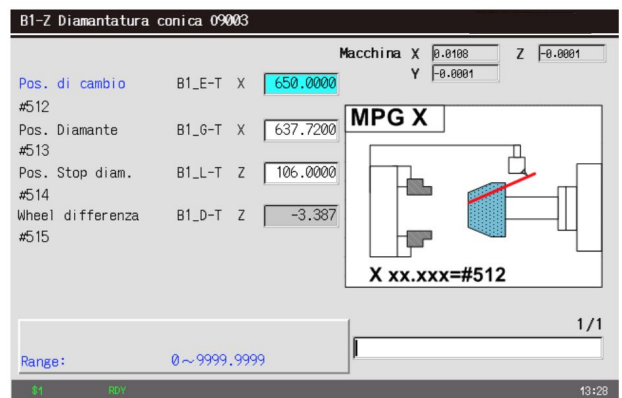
B1-Z Diamantatura conica O9003

Macchina X 0.0108 Z -0.0001
Y -0.0001

Pos. di cambio B1_E-T X 650.0000
#512
Pos. Diamante B1_G-T X 637.7200
#513
Pos. Stop diam. B1_L-T Z 106.0000
#514
Wheel differenza B1_D-T Z -3.387
#515

MPG X

X xx.xxx=#512

1/1

Range: 0～9999.9999

$1 RDY 13:28